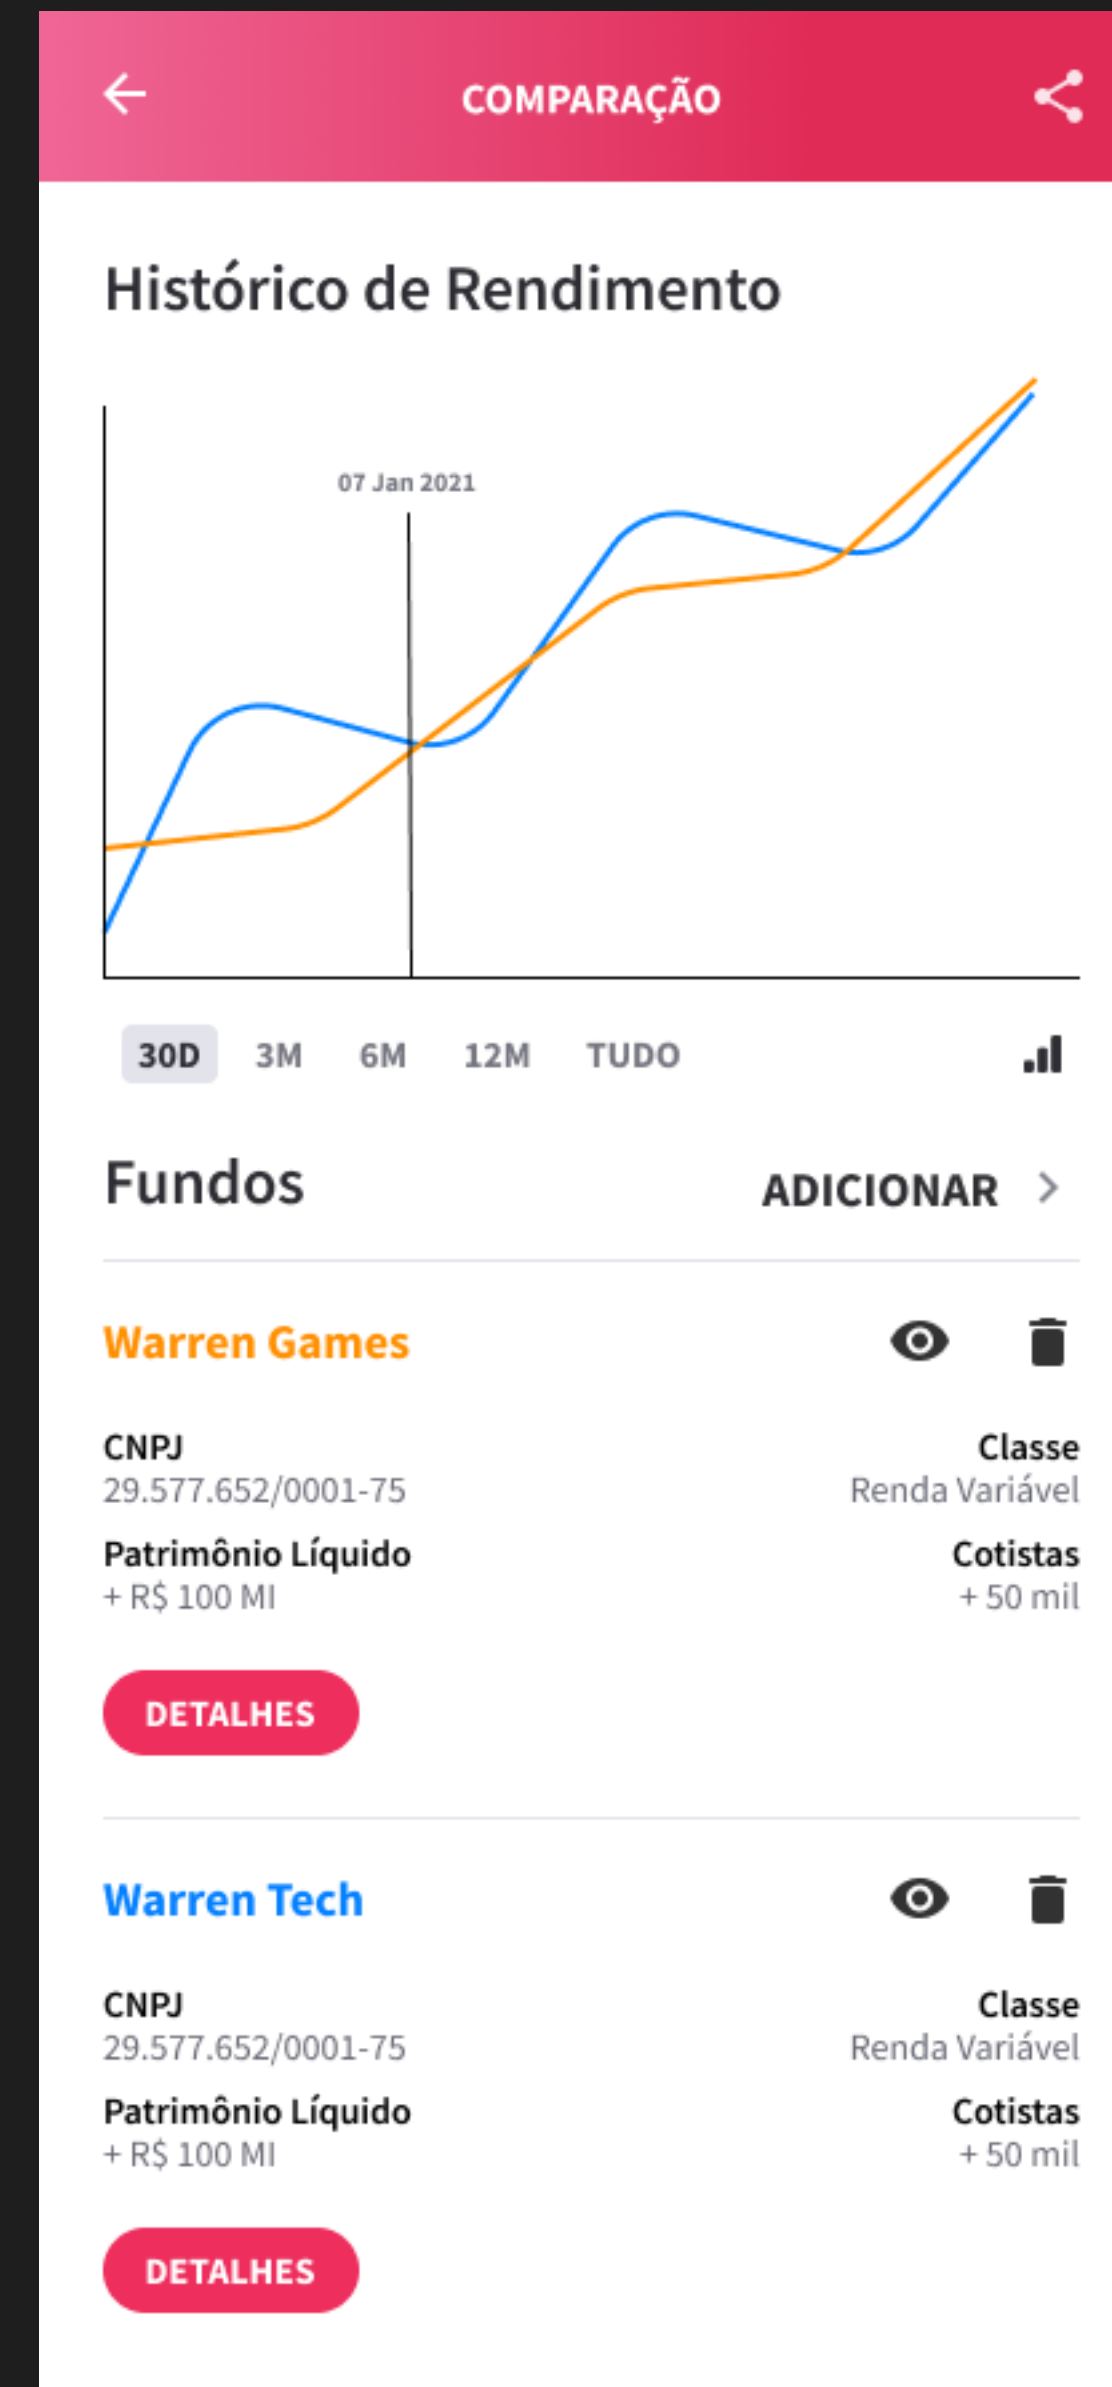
COMPARAÇÃO

Histórico de Rendimento

07 Jan 2021

30D 3M 6M 12M TUDO

Fundos

ADICIONAR

Warren Games

CNPJ
29.577.652/0001-75

Classe
Renda Variável

Patrimônio Líquido
+ R$ 100 MI

Cotistas
+ 50 mil

DETALHES

Warren Tech

CNPJ
29.577.652/0001-75

Classe
Renda Variável

Patrimônio Líquido
+ R$ 100 MI

Cotistas
+ 50 mil

DETALHES